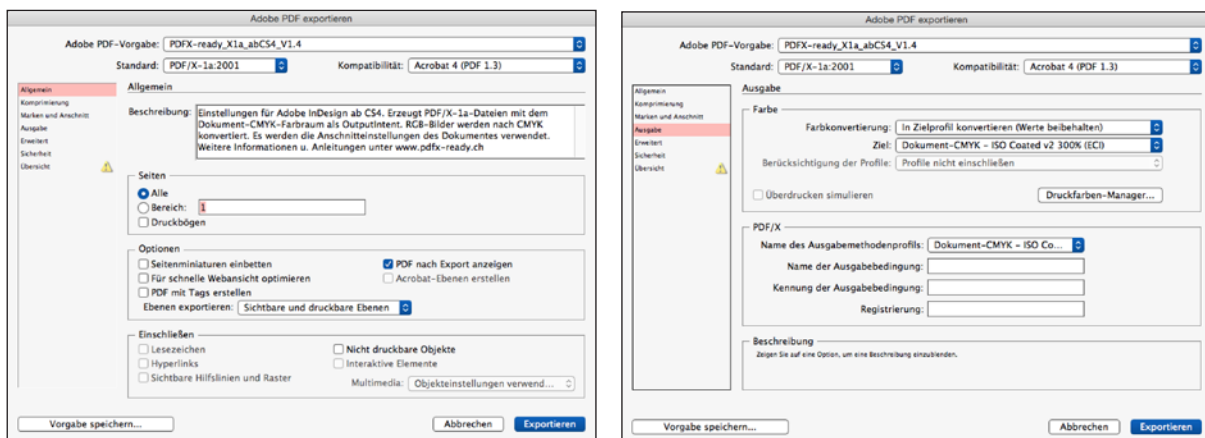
Adobe PDF exportieren

Adobe PDF-Vorgabe: PDFX-ready_X1a_abCS4_V1.4

Standard: PDF/X-1a:2001

Kompatibilität: Acrobat 4 (PDF 1.3)

Allgemein
Komprimierung
Marken und Anschnitt
Ausgabe
Erweitert
Sicherheit
Übersicht

Allgemein

Beschreibung: Einstellungen für Adobe InDesign ab CS4. Erzeugt PDF/X-1a-Dateien mit dem Dokument-CMYK-Farbraum als OutputIntent. RGB-Bilder werden nach CMYK konvertiert. Es werden die Anschnitteinstellungen des Dokumentes verwendet. Weitere Informationen u. Anleitungen unter www.pdfx-ready.ch

Seiten
Alle
Bereich: 1
Druckbögen

Optionen
Seitenminiaturen einbetten
PDF nach Export anzeigen
Für schnelle Webansicht optimieren
Acrobat-Ebenen erstellen
PDF mit Tags erstellen
Ebenen exportieren: Sichtbare und druckbare Ebenen

Einschließen
Lesezeichen
Nicht druckbare Objekte
Hyperlinks
Interaktive Elemente
Sichtbare Hilfslinien und Raster
Multimedia: Objekteinstellungen verwend...

Vorgabe speichern...
Abbrechen
Exportieren

Adobe PDF exportieren

Adobe PDF-Vorgabe: PDFX-ready_X1a_abCS4_V1.4

Standard: PDF/X-1a:2001

Kompatibilität: Acrobat 4 (PDF 1.3)

Allgemein
Komprimierung
Marken und Anschnitt
Ausgabe
Erweitert
Sicherheit
Übersicht

Ausgabe

Farbe
Farbkonvertierung: In Zielprofil konvertieren (Werte beibehalten)
Ziel: Dokument-CMYK - ISO Coated v2 300% (ECI)
Berücksichtigung der Profile: Profile nicht einschließen
Überdrucken simulieren
Druckfarben-Manager...

PDF/X
Name des Ausgabemethodenprofils: Dokument-CMYK - ISO Co...
Name der Ausgabebedingung:
Kennung der Ausgabebedingung:
Registrierung:

Beschreibung
Zeigen Sie auf eine Option, um eine Beschreibung einzublenden.

Vorgabe speichern...
Abbrechen
Exportieren